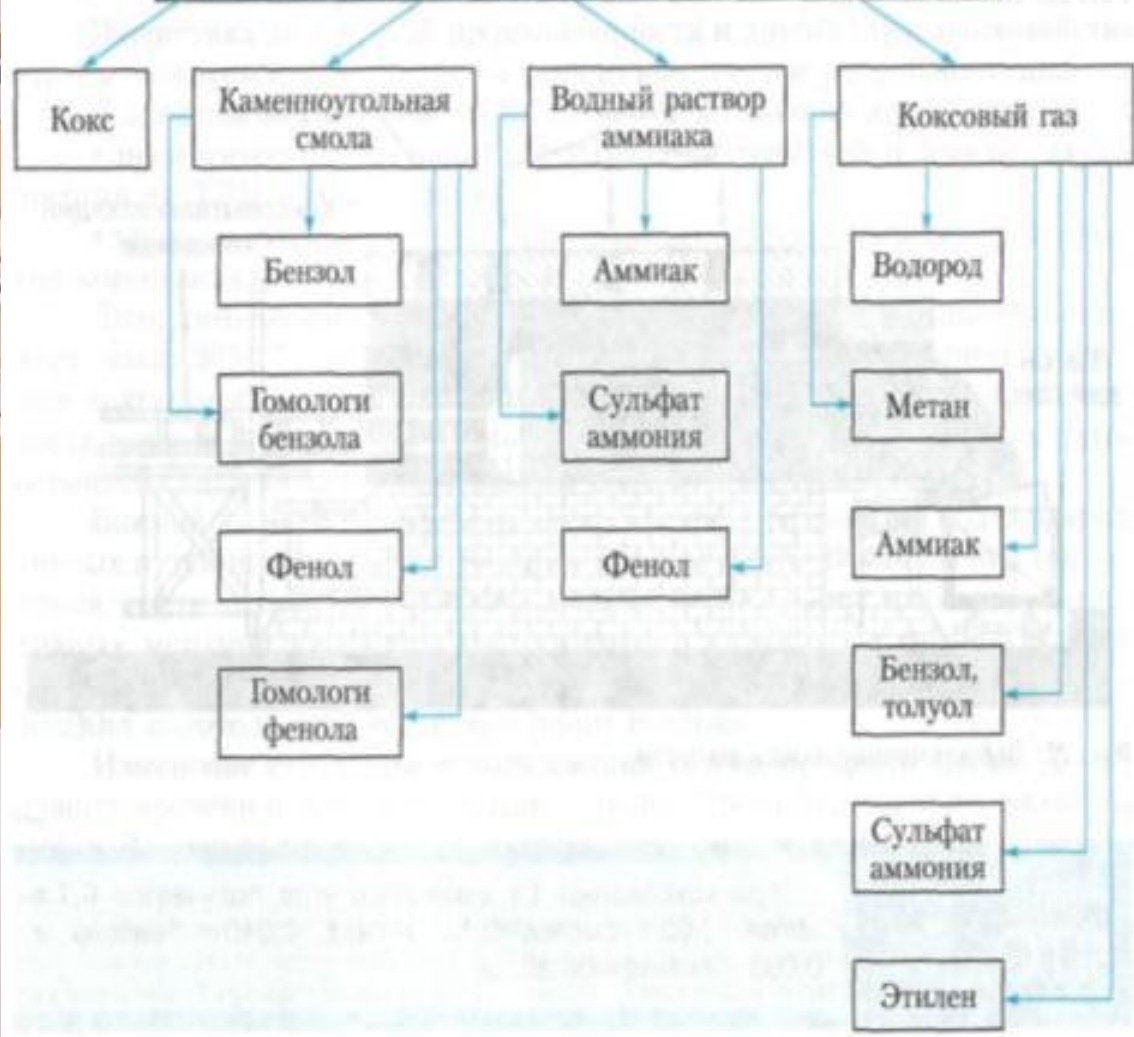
Кокс

Каменноугольная смола

Водный раствор аммиака

Коксовый газ

Бензол

Аммиак

Водород

Гомологи бензола

Сульфат аммония

Метан

Фенол

Фенол

Аммиак

Гомологи фенола

Бензол, толуол

Сульфат аммония

Этилен